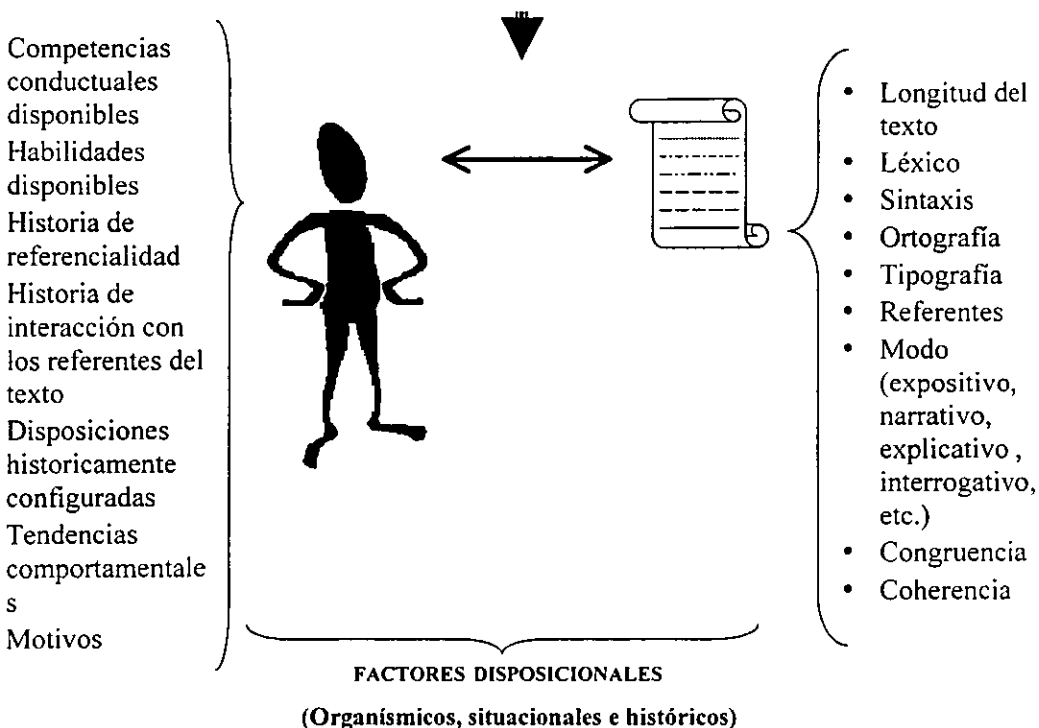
Competencias conductuales disponibles
Habilidades disponibles
Historia de referencialidad
Historia de interacción con los referentes del texto
Disposiciones historicamente configuradas
Tendencias comportamentale
s
Motivos

• Longitud del texto
• Léxico
• Sintaxis
• Ortografía
• Tipografía
• Referentes
• Modo (expositivo, narrativo, explicativo , interrogativo, etc.)
• Congruencia
• Coherencia

FACTORES DISPOSICIONALES

(Organísmicos, situacionales e históricos)